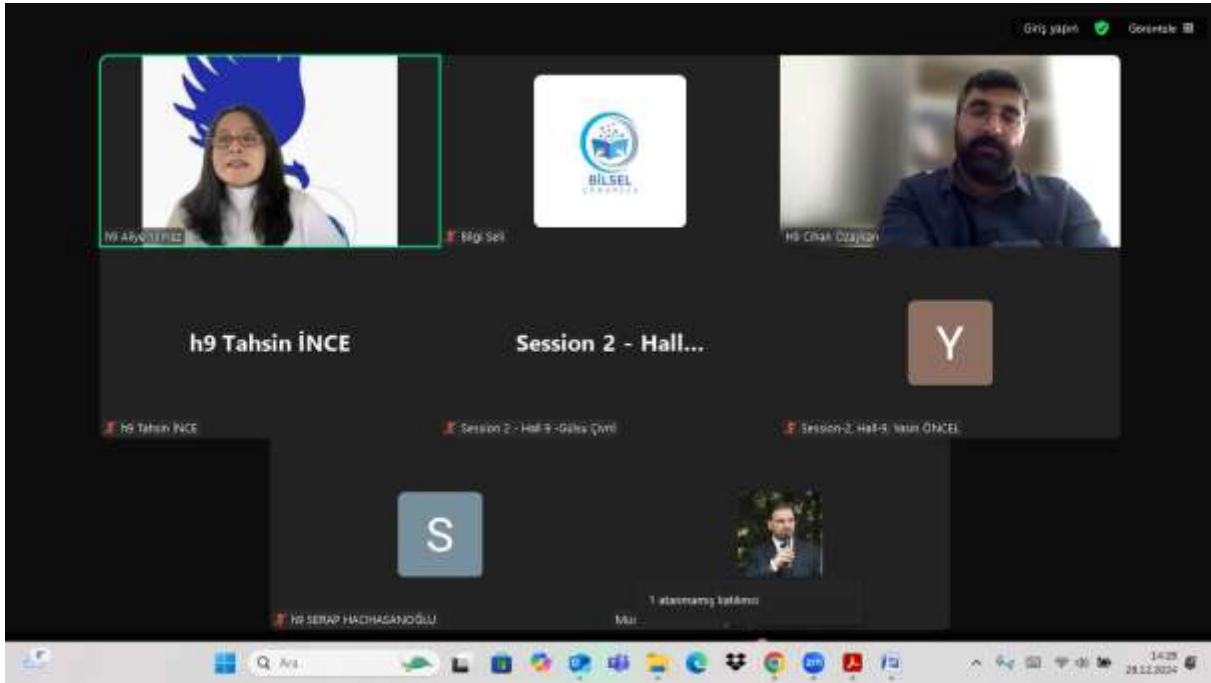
Giriş yapın Görüntüle

h9 Aliye Yılmaz

BİLSEL

Bilgi Seli

h9 Cihan Özaykan

h9 Tahsin İNCE

Session 2 - Hall...

Y

h9 Tahsin İNCE

Session 2 - Hall 9 - Gülsu Çivril

Session-2, Hall-9, Yasin ÖNCEL

S

h9 SERAP HACIHASANOĞLU

Mu

1 atanmamış katılımcı

Ara

14:25
28.12.2024